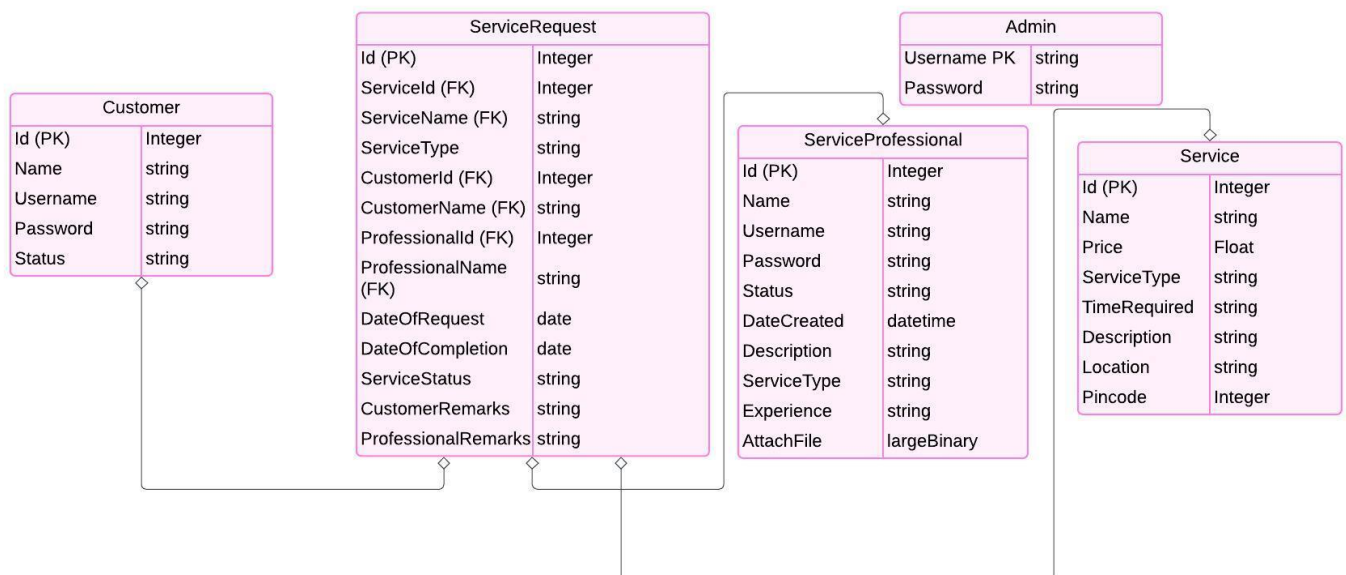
Customer

| Id (PK) | Integer |
|---|---|
| Name | string |
| Username | string |
| Password | string |
| Status | string |

ServiceRequest

| Id (PK) | Integer |
|---|---|
| ServiceId (FK) | Integer |
| ServiceName (FK) | string |
| ServiceType | string |
| CustomerId (FK) | Integer |
| CustomerName (FK) | string |
| ProfessionalId (FK) | Integer |
| ProfessionalName (FK) | string |
| DateOfRequest | date |
| DateOfCompletion | date |
| ServiceStatus | string |
| CustomerRemarks | string |
| ProfessionalRemarks | string |

Admin

| Username PK | string |
|---|---|
| Password | string |

ServiceProfessional

| Id (PK) | Integer |
|---|---|
| Name | string |
| Username | string |
| Password | string |
| Status | string |
| DateCreated | datetime |
| Description | string |
| ServiceType | string |
| Experience | string |
| AttachFile | largeBinary |

Service

| Id (PK) | Integer |
|---|---|
| Name | string |
| Price | Float |
| ServiceType | string |
| TimeRequired | string |
| Description | string |
| Location | string |
| Pincode | Integer |